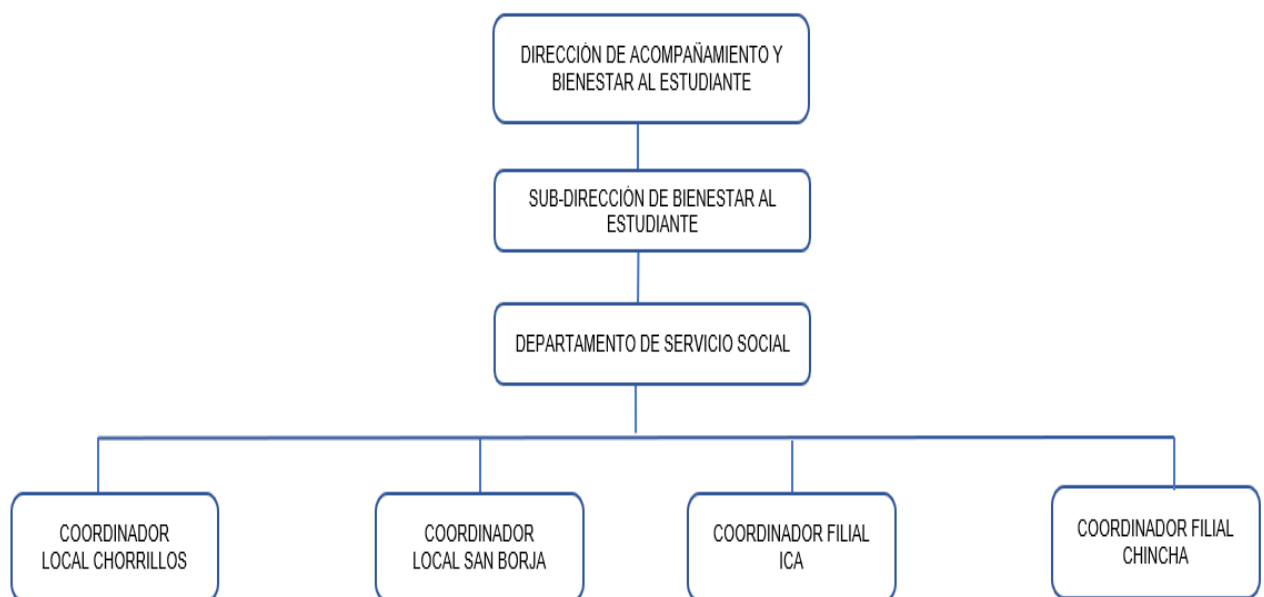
DIRECCIÓN DE ACOMPAÑAMIENTO Y BIENESTAR AL ESTUDIANTE

SUB-DIRECCIÓN DE BIENESTAR AL ESTUDIANTE

DEPARTAMENTO DE SERVICIO SOCIAL

COORDINADOR LOCAL CHORRILLOS

COORDINADOR LOCAL SAN BORJA

COORDINADOR FILIAL ICA

COORDINADOR FILIAL CHINCHA